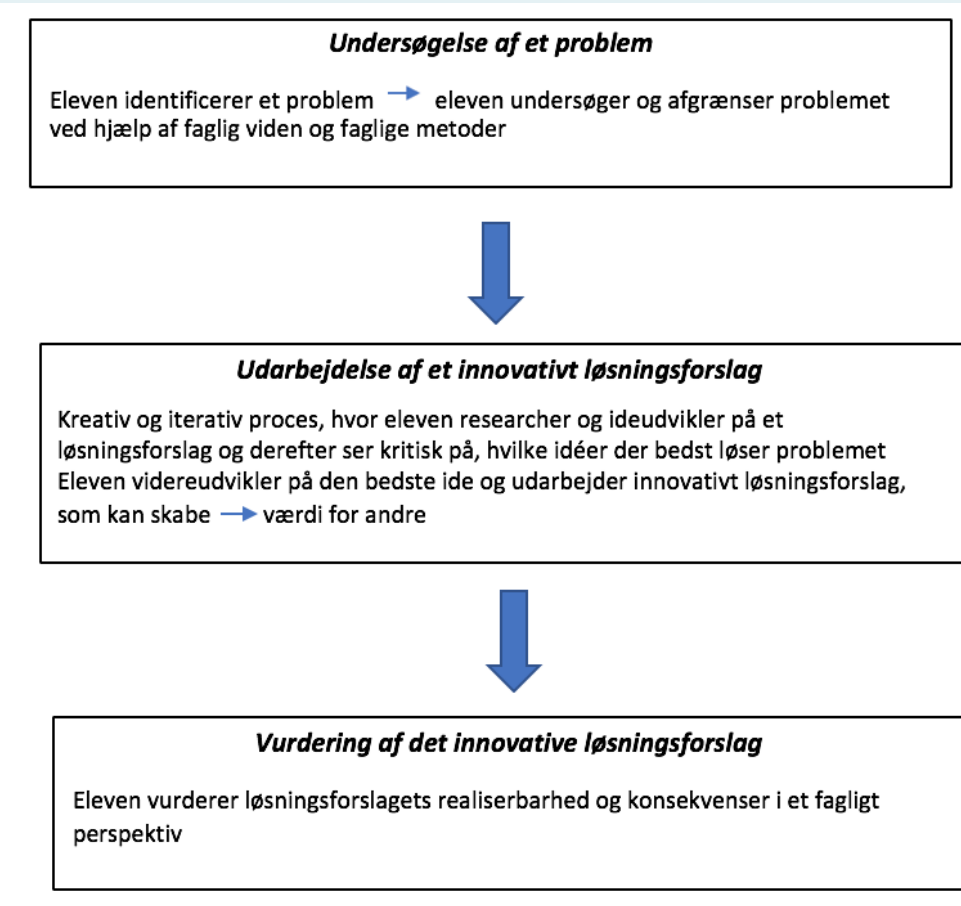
Undersøgelse af et problem

Eleven identificerer et problem → eleven undersøger og afgrænser problemet ved hjælp af faglig viden og faglige metoder

Udarbejdelse af et innovativt løsningsforslag

Kreativ og iterativ proces, hvor eleven researcher og ideudvikler på et løsningsforslag og derefter ser kritisk på, hvilke idéer der bedst løser problemet
Eleven videreudvikler på den bedste ide og udarbejder innovativt løsningsforslag, som kan skabe → værdi for andre

Vurdering af det innovative løsningsforslag

Eleven vurderer løsningsforslagets realiserbarhed og konsekvenser i et fagligt perspektiv